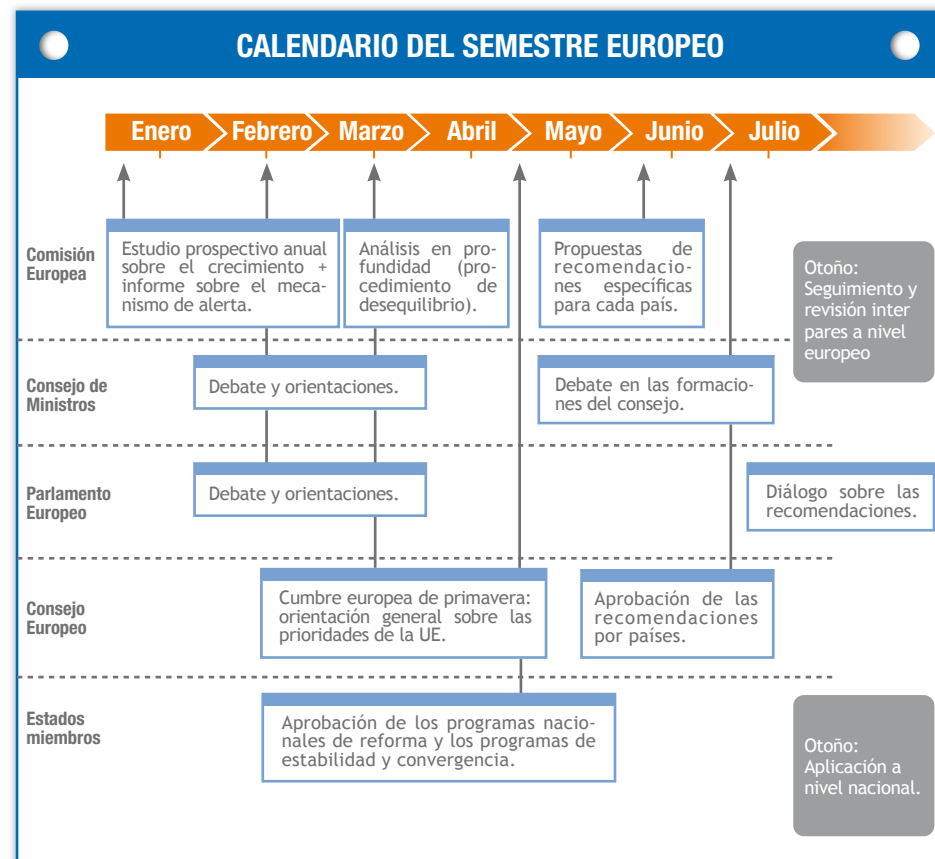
CALENDARIO DEL SEMESTRE EUROPEO

Enero
Febrero
Marzo
Abril
Mayo
Junio
Julio

Comisión Europea

Estudio prospectivo anual sobre el crecimiento + informe sobre el mecanismo de alerta.

Análisis en profundidad (procedimiento de desequilibrio).

Propuestas de recomendaciones específicas para cada país.

Otoño: Seguimiento y revisión inter pares a nivel europeo

Consejo de Ministros

Debate y orientaciones.

Debate en las formaciones del consejo.

Parlamento Europeo

Debate y orientaciones.

Diálogo sobre las recomendaciones.

Consejo Europeo

Cumbre europea de primavera: orientación general sobre las prioridades de la UE.

Aprobación de las recomendaciones por países.

Estados miembros

Aprobación de los programas nacionales de reforma y los programas de estabilidad y convergencia.

Otoño: Aplicación a nivel nacional.